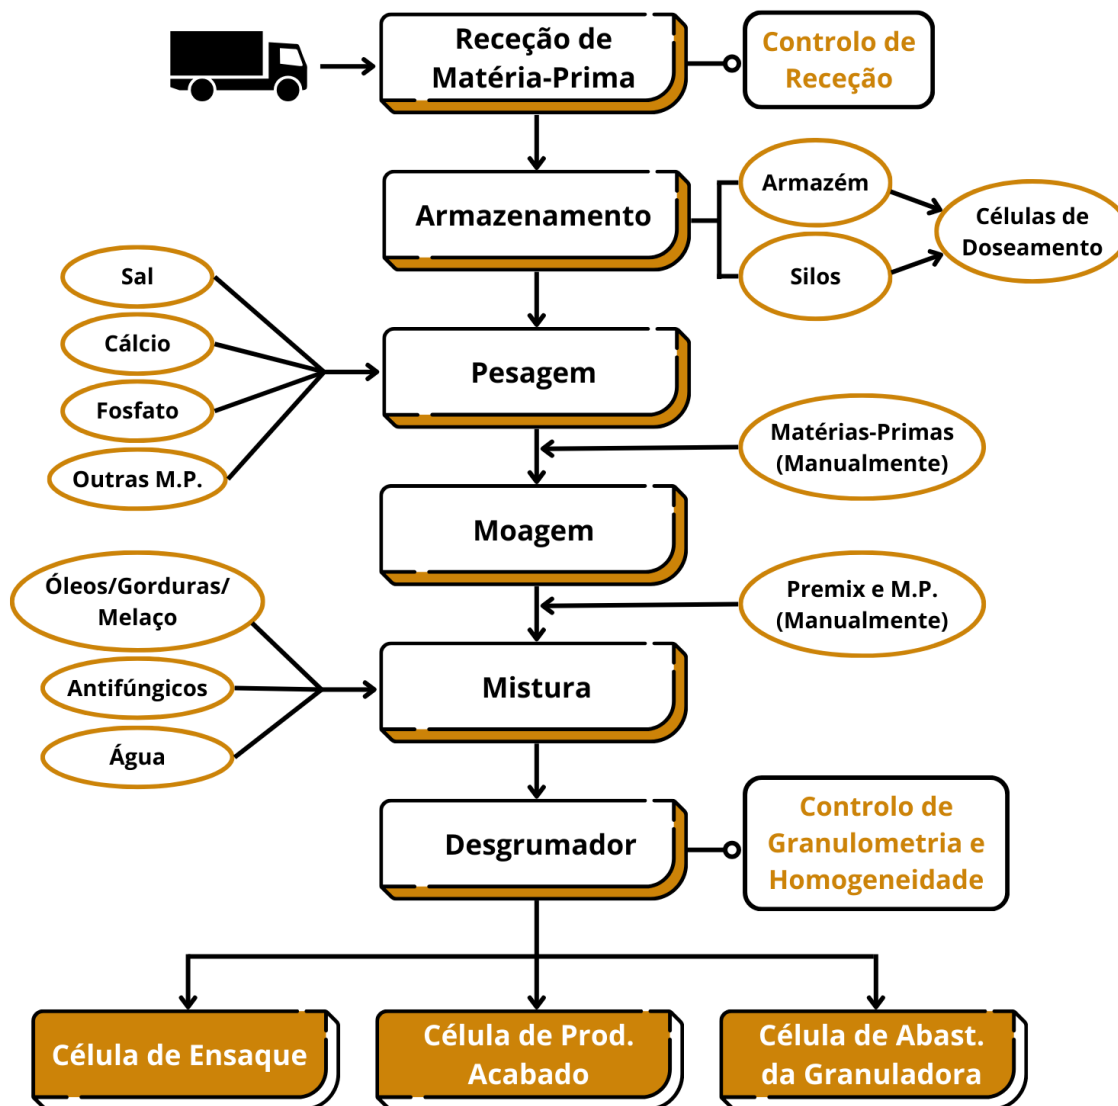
Receção de Matéria-Prima

Controlo de Receção

Armazenamento

Armazém

Silos

Células de Doseamento

Sal

Cálcio

Fosfato

Outras M.P.

Pesagem

Matérias-Primas (Manualmente)

Moagem

Óleos/Gorduras/ Melaço

Premix e M.P. (Manualmente)

Antifúngicos

Mistura

Água

Desgrumador

Controlo de Granulometria e Homogeneidade

Célula de Ensaque

Célula de Prod. Acabado

Célula de Abast. da Granuladora